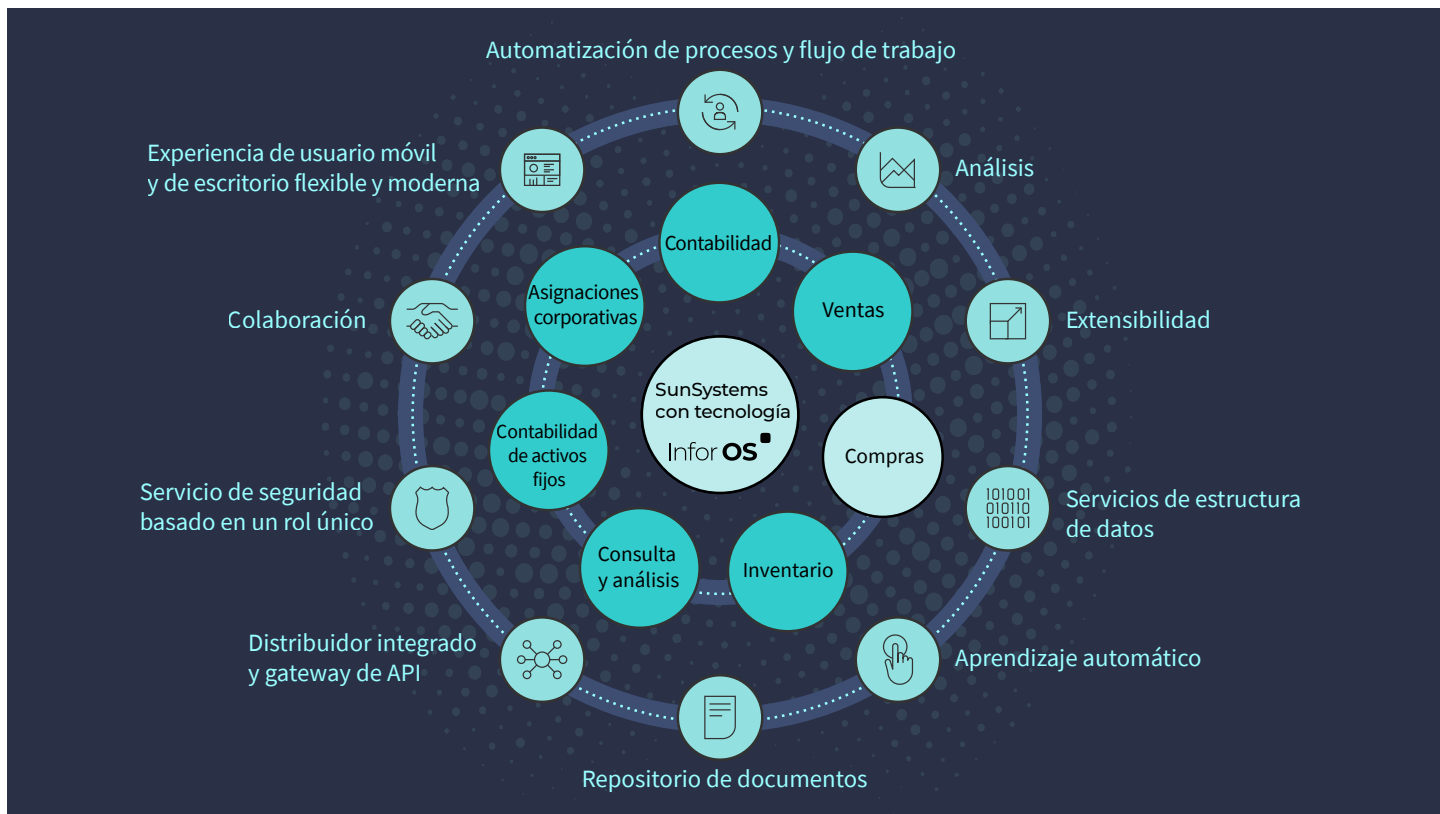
Automatización de procesos y flujo de trabajo

Experiencia de usuario móvil y de escritorio flexible y moderna

Análisis

Contabilidad

Asignaciones corporativas

Ventas

Colaboración

Extensibilidad

SunSystems con tecnología

Infor OS

Compras

Contabilidad de activos fijos

Servicio de seguridad basado en un rol único

101001
010110
100101

Servicios de estructura de datos

Consulta y análisis

Inventario

Distribuidor integrado y gateway de API

Aprendizaje automático

Repositorio de documentos